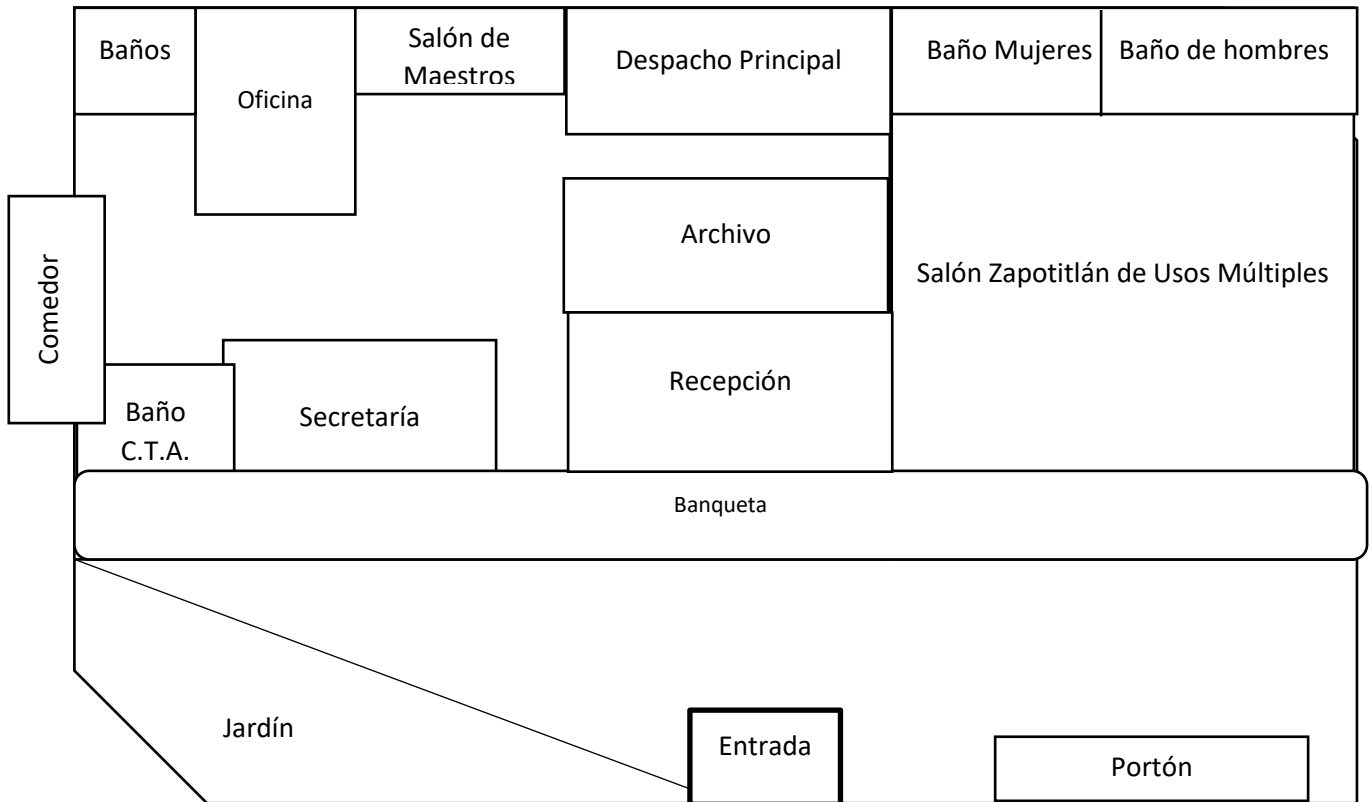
Baños

Oficina

Salón de Maestros

Despacho Principal

Baño Mujeres

Baño de hombres

Comedor

Archivo

Salón Zapotitlán de Usos Múltiples

Recepción

Baño C.T.A.

Secretaría

Banqueta

Jardín

Entrada

Portón